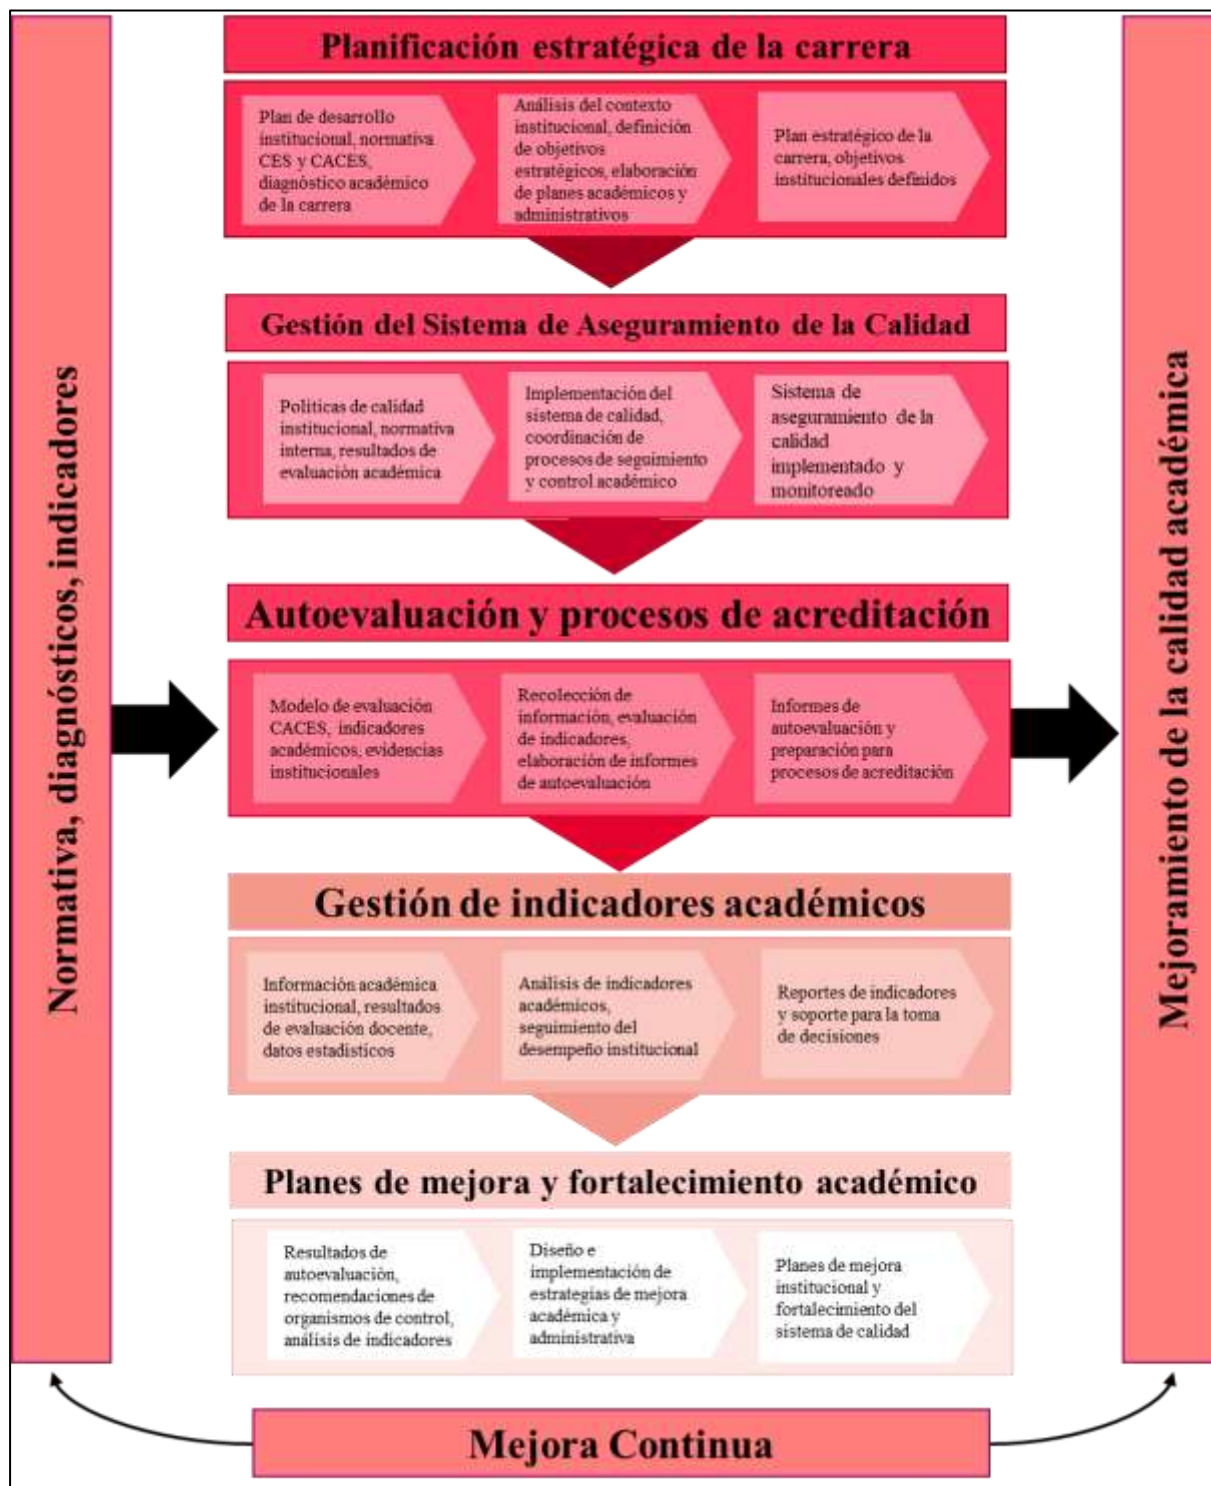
Normativa, diagnósticos, indicadores

Planificación estratégica de la carrera

Plan de desarrollo institucional, normativa CES y CACES, diagnóstico académico de la carrera

Análisis del contexto institucional, definición de objetivos estratégicos, elaboración de planes académicos y administrativos

Plan estratégico de la carrera, objetivos institucionales definidos

Gestión del Sistema de Aseguramiento de la Calidad

Políticas de calidad institucional, normativa interna, resultados de evaluación académica

Implementación del sistema de calidad, coordinación de procesos de seguimiento y control académico

Sistema de aseguramiento de la calidad implementado y monitoreado

Autoevaluación y procesos de acreditación

Modelo de evaluación CACES, indicadores académicos, evidencias institucionales

Recolección de información, evaluación de indicadores, elaboración de informes de autoevaluación

Informes de autoevaluación y preparación para procesos de acreditación

Gestión de indicadores académicos

Información académica institucional, resultados de evaluación docente, datos estadísticos

Análisis de indicadores académicos, seguimiento del desempeño institucional

Reportes de indicadores y soporte para la toma de decisiones

Planes de mejora y fortalecimiento académico

Resultados de autoevaluación, recomendaciones de organismos de control, análisis de indicadores

Diseño e implementación de estrategias de mejora académica y administrativa

Planes de mejora institucional y fortalecimiento del sistema de calidad

Mejoramiento de la calidad académica

Mejora Continua